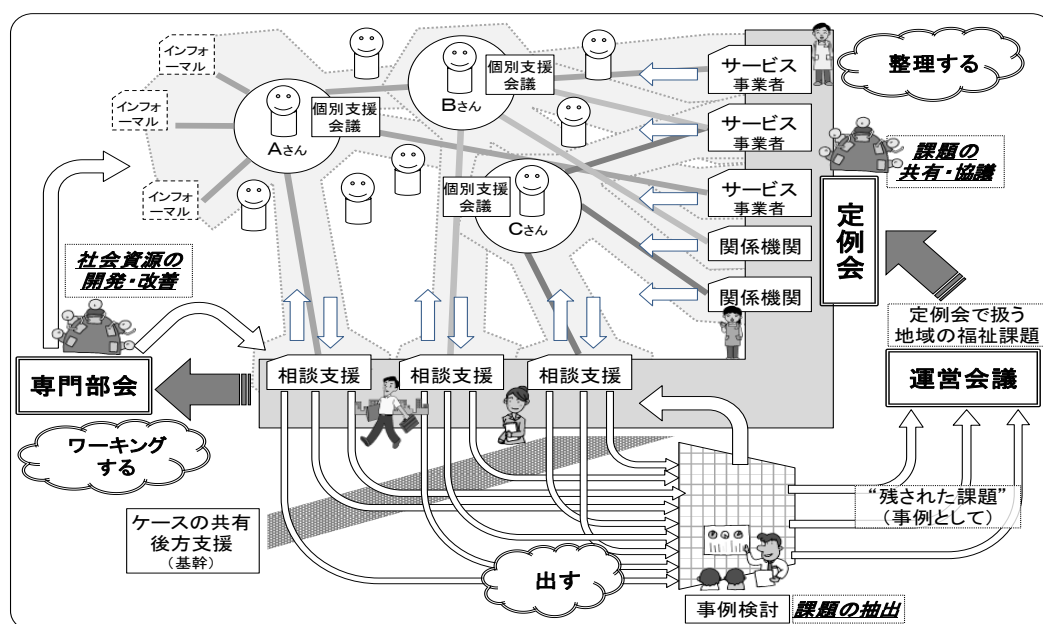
インフォーマル

インフォーマル

インフォーマル

個別支援会議

Aさん

個別支援会議

Bさん

個別支援会議

Cさん

サービス事業者

サービス事業者

サービス事業者

関係機関

関係機関

整理する

課題の共有・協議

定例会

社会資源の開発・改善

定例会で扱う地域の福祉課題

専門部会

相談支援

相談支援

相談支援

運営会議

ワーキングする

“残された課題”（事例として）

ケースの共有
後方支援
（基幹）

出す

事例検討 課題の抽出